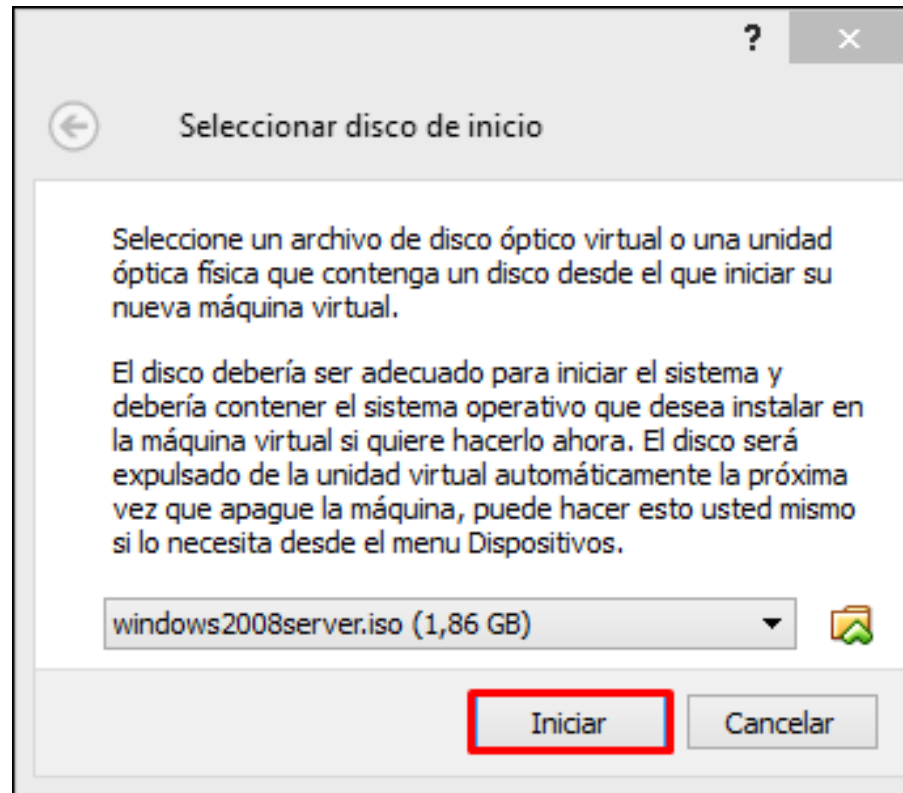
?

Seleccionar disco de inicio

Seleccione un archivo de disco óptico virtual o una unidad óptica física que contenga un disco desde el que iniciar su nueva máquina virtual.

El disco debería ser adecuado para iniciar el sistema y debería contener el sistema operativo que desea instalar en la máquina virtual si quiere hacerlo ahora. El disco será expulsado de la unidad virtual automáticamente la próxima vez que apague la máquina, puede hacer esto usted mismo si lo necesita desde el menu Dispositivos.

windows2008server.iso (1,86 GB)

Iniciar

Cancelar